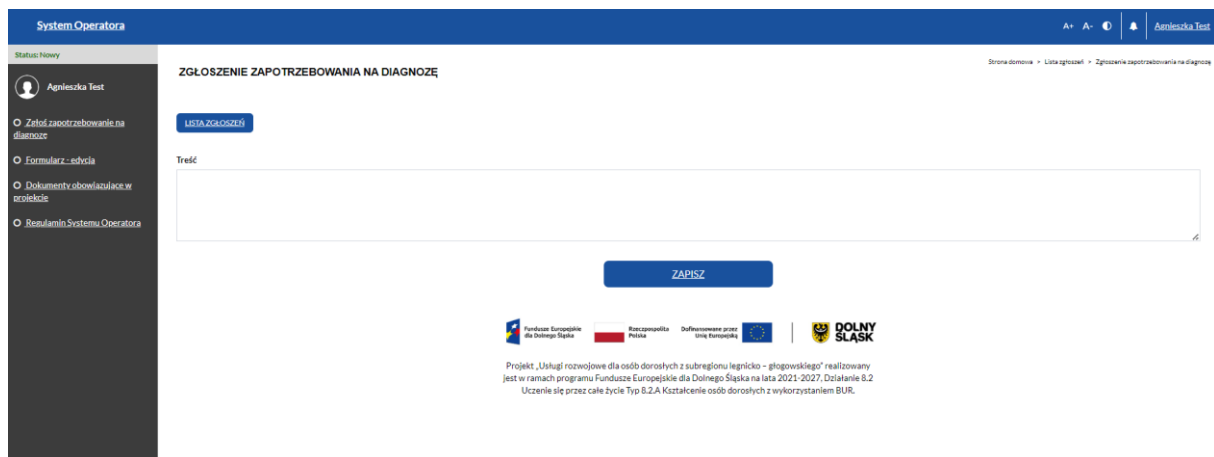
System Operatora

A+ A- Agnieszka Test

Status: Nowy

Agnieszka Test

Zgłoś zapotrzebowanie na diagnozę

Formularz - edycja

Dokumenty obowiązujące w projekcie

Regulamin Systemu Operatora

ZGŁOSZENIE ZAPOTRZEBOWANIA NA DIAGNOZĘ

Strona domowa > Lista zgłoszeń > Zgłoszenie zapotrzebowania na diagnozę

LISTA ZGŁOSZEŃ

Treść

ZAPISZ

Fundusze Europejskie dla Dolnego Śląska

Rzeczpospolita Polska

Dofinansowane przez Unię Europejską

DOLNY ŚLĄSK

Projekt „Usługi rozwojowe dla osób dorosłych z subregionu legnicko – głogowskiego" realizowany jest w ramach programu Fundusze Europejskie dla Dolnego Śląska na lata 2021-2027, Działanie 8.2 Uczenie się przez całe życie Typ 8.2.A Kształcenie osób dorosłych z wykorzystaniem BUR.